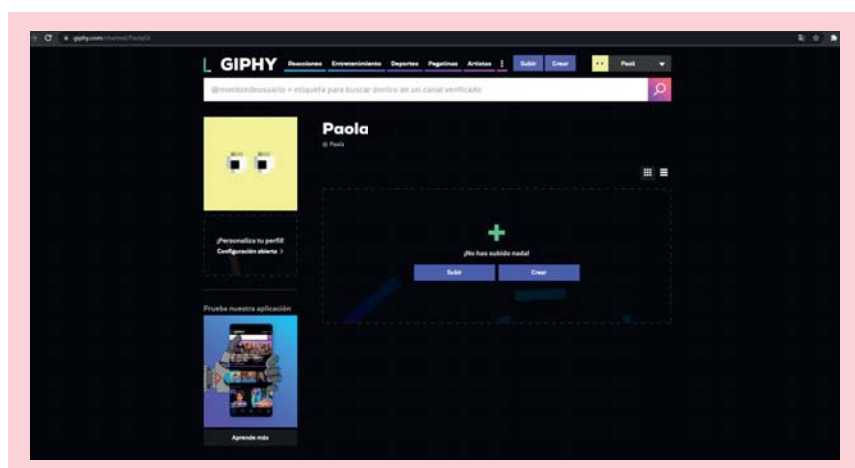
giphy.com/channel/Paola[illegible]

GIPHY Reacciones Entretenimiento Deportes Pegatinas Artistas Subir Crear Paola

@nombredeusuario + etiqueta para buscar dentro de un canal verificado

Paola

@ Paola

¡Personaliza tu perfil!
Configuración abierta >

¡No has subido nada!

Subir Crear

Prueba nuestra aplicación

Aprende más